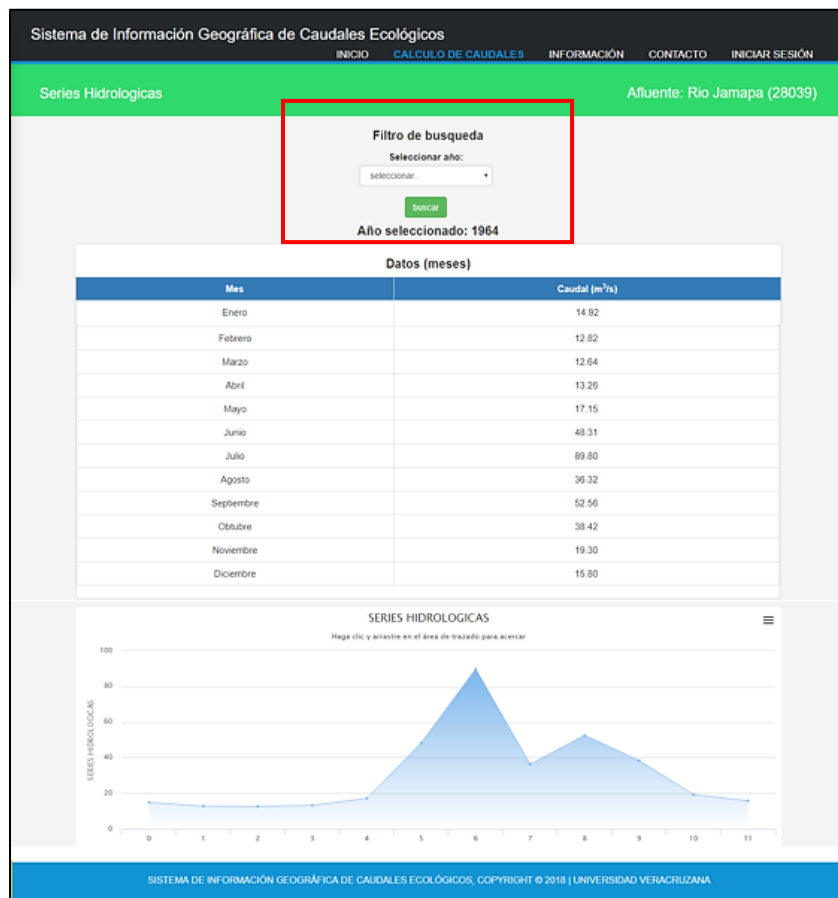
Sistema de Información Geográfica de Caudales Ecológicos

INICIO CALCULO DE CAUDALES INFORMACIÓN CONTACTO INICIAR SESIÓN

Series Hidrologicas

Afluente: Rio Jamapa (28039)

Filtro de busqueda

Seleccionar año:

seleccionar..

buscar

Año seleccionado: 1964

Datos (meses)

| Mes | Caudal ($m^3/s$) |
|---|---|
| Enero | 14.92 |
| Febrero | 12.82 |
| Marzo | 12.64 |
| Abril | 13.26 |
| Mayo | 17.15 |
| Junio | 48.31 |
| Julio | 89.80 |
| Agosto | 36.32 |
| Septiembre | 52.56 |
| Obtubre | 38.42 |
| Noviembre | 19.30 |
| Diciembre | 15.80 |

SERIES HIDROLOGICAS

Haga clic y arrastre en el área de trazado para acercar

SERIES HIDROLOGICAS

100
80
60
40
20
0

0 1 2 3 4 5 6 7 8 9 10 11

SISTEMA DE INFORMACIÓN GEOGRÁFICA DE CAUDALES ECOLÓGICOS, COPYRIGHT © 2018 | UNIVERSIDAD VERACRUZANA.